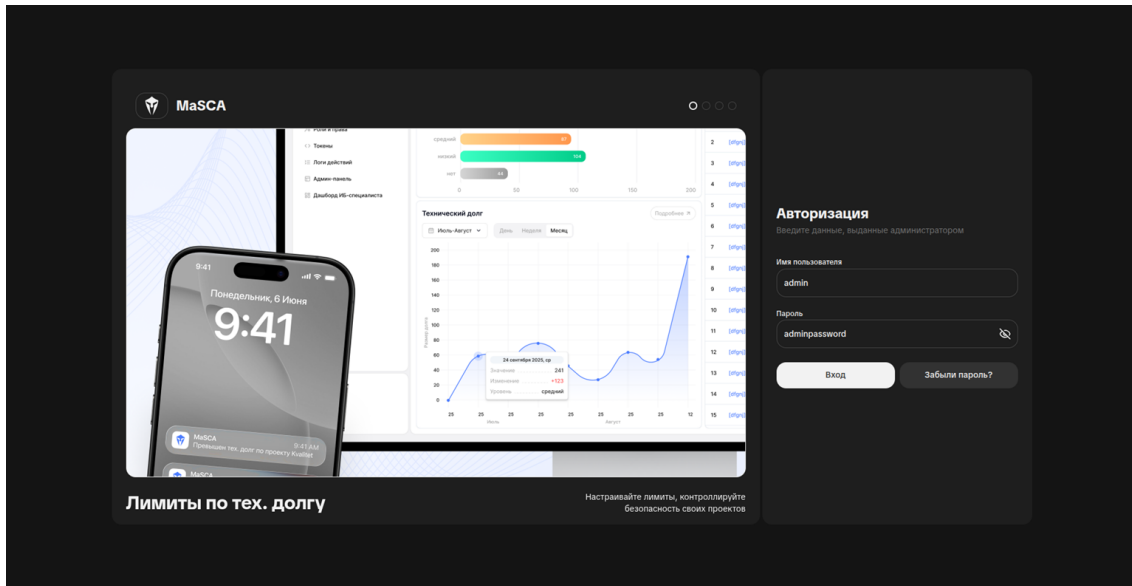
MaSCA

Роли и права
Токены
Логи действий
Админ-панель
Дашборд ИБ-специалиста

средний 67
низкий 104
нет 44
0 50 100 150 200

Технический долг
Подробнее
Июль-Август
День Неделя Месяц

200
180
160
140
120
100
80
60
40
20
0

24 сентября 2025, ср
Значение 241
Изменение +123
Уровень средний

25 25 25 25 25 25 25 25 12
Июль Август

2 [dfgn]
3 [dfgn]
4 [dfgn]
5 [dfgn]
6 [dfgn]
7 [dfgn]
8 [dfgn]
9 [dfgn]
10 [dfgn]
11 [dfgn]
12 [dfgn]
13 [dfgn]
14 [dfgn]
15 [dfgn]

9:41
Понедельник, 6 Июня
9:41

MaSCA
Превышен тех. долг по проекту Kvalliet
9:41 AM

MaSCA

Лимиты по тех. долгу

Настраивайте лимиты, контроллируйте безопасность своих проектов

Авторизация
Введите данные, выданные администратором

Имя пользователя
admin

Пароль
adminpassword

Вход
Забыли пароль?